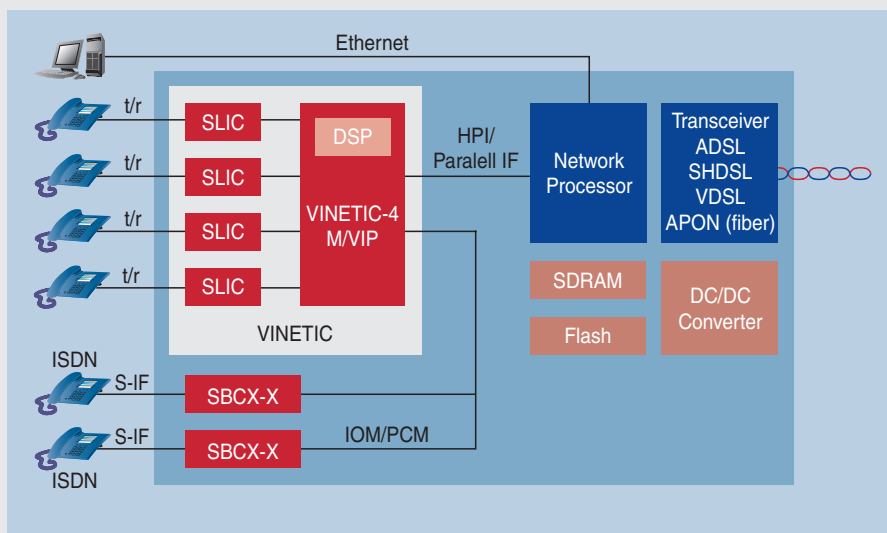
Ethernet

t/r
SLIC
t/r
SLIC
t/r
SLIC
t/r
SLIC

DSP

VINETIC-4 M/VIP

VINETIC

HPI/ Paralell IF

Network Processor

Transceiver ADSL SHDSL VDSL APON (fiber)

SDRAM

Flash

DC/DC Converter

ISDN
S-IF
SBCX-X

S-IF
SBCX-X
ISDN

IOM/PCM